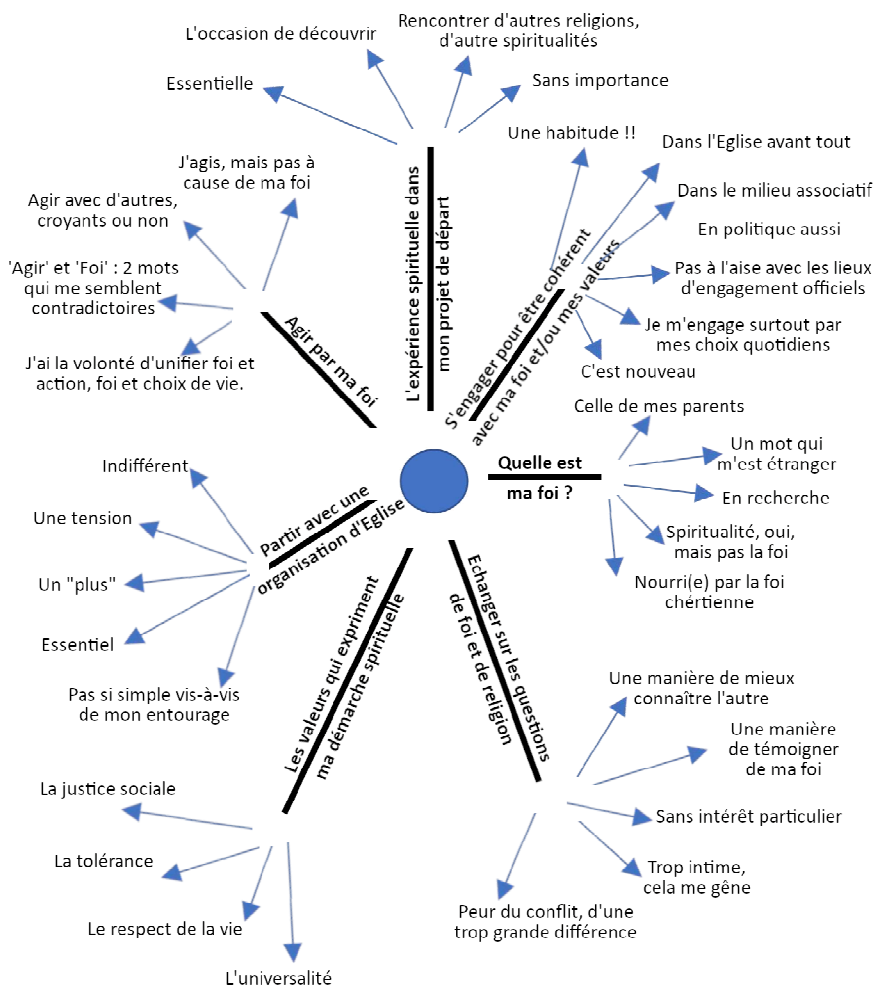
L'expérience spirituelle dans mon projet de départ

L'occasion de découvrir

Rencontrer d'autres religions, d'autre spiritualités

Sans importance

Essentielle

S'engager pour être cohérent avec ma foi et/ou mes valeurs

Une habitude !!

Dans l'Eglise avant tout

Dans le milieu associatif

En politique aussi

Pas à l'aise avec les lieux d'engagement officiels

Je m'engage surtout par mes choix quotidiens

C'est nouveau

Agir par ma foi

J'agis, mais pas à cause de ma foi

Agir avec d'autres, croyants ou non

'Agir' et 'Foi' : 2 mots qui me semblent contradictoires

J'ai la volonté d'unifier foi et action, foi et choix de vie.

Quelle est ma foi ?

Celle de mes parents

Un mot qui m'est étranger

En recherche

Spiritualité, oui, mais pas la foi

Nourri(e) par la foi chértienne

Partir avec une organisation d'Eglise

Indifférent

Une tension

Un "plus"

Essentiel

Pas si simple vis-à-vis de mon entourage

Les valeurs qui expriment ma démarche spirituelle

La justice sociale

La tolérance

Le respect de la vie

L'universalité

Echanger sur les questions de foi et de religion

Une manière de mieux connaître l'autre

Une manière de témoigner de ma foi

Sans intérêt particulier

Trop intime, cela me gêne

Peur du conflit, d'une trop grande différence